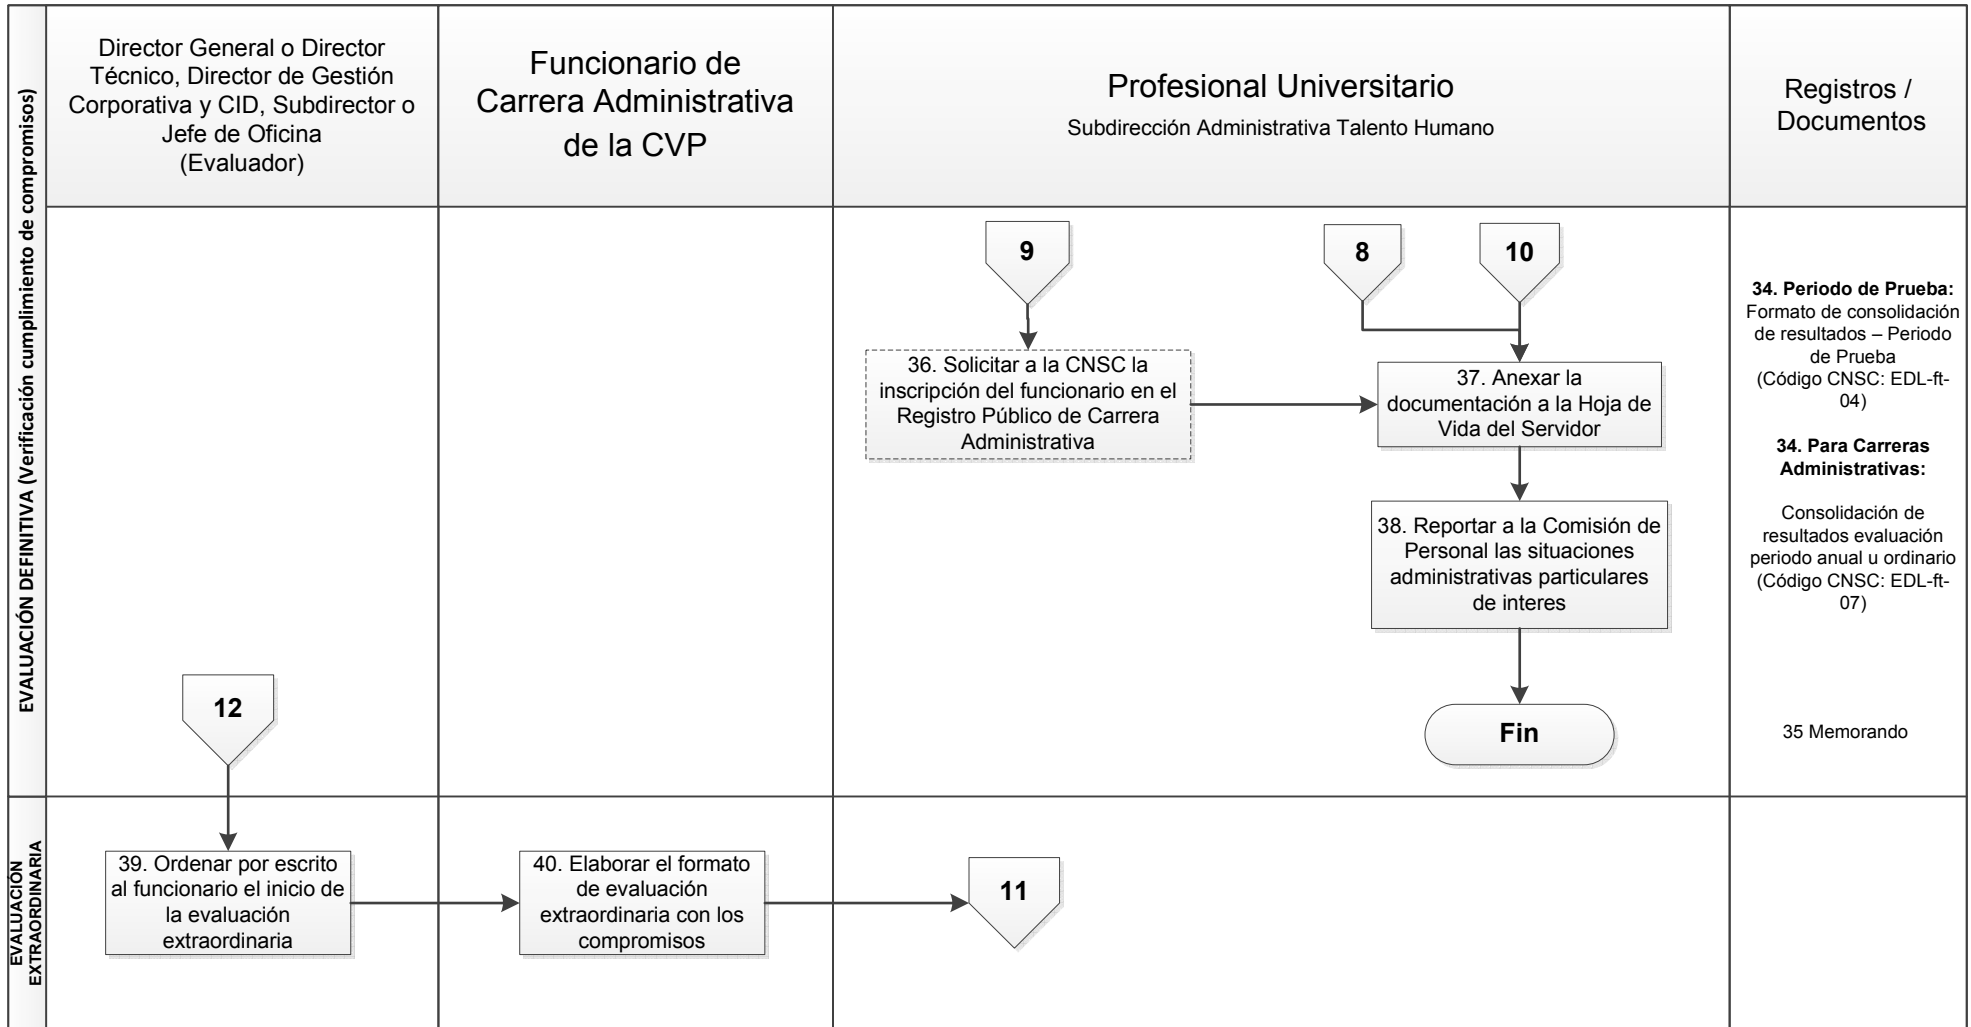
Director General o Director Técnico, Director de Gestión Corporativa y CID, Subdirector o Jefe de Oficina (Evaluador)

Funcionario de Carrera Administrativa de la CVP

Profesional Universitario
Subdirección Administrativa Talento Humano

Registros / Documentos

EVALUACIÓN DEFINITIVA (Verificación cumplimiento de compromisos)

9

8

10

36. Solicitar a la CNSC la inscripción del funcionario en el Registro Público de Carrera Administrativa

37. Anexar la documentación a la Hoja de Vida del Servidor

38. Reportar a la Comisión de Personal las situaciones administrativas particulares de interes

Fin

12

**34. Periodo de Prueba:** Formato de consolidación de resultados – Periodo de Prueba (Código CNSC: EDL-ft-04)

**34. Para Carreras Administrativas:**

Consolidación de resultados evaluación periodo anual u ordinario (Código CNSC: EDL-ft-07)

35 Memorando

EVALUACIÓN EXTRAORDINARIA

39. Ordenar por escrito al funcionario el inicio de la evaluación extraordinaria

40. Elaborar el formato de evaluación extraordinaria con los compromisos

11